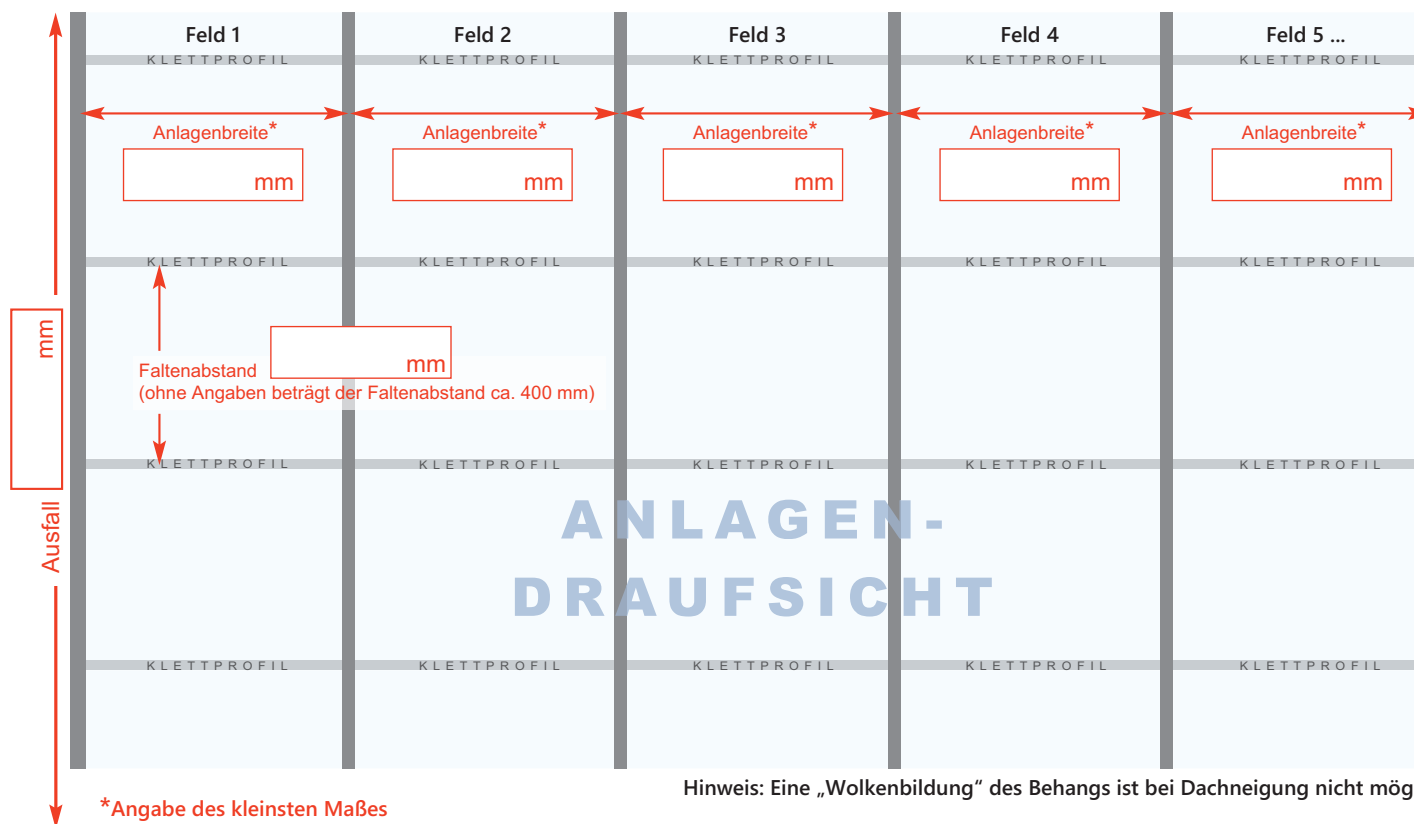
Feld 1
Feld 2
Feld 3
Feld 4
Feld 5 ...

KLETTPROFIL KLETTPROFIL KLETTPROFIL KLETTPROFIL KLETTPROFIL

Anlagenbreite* mm
Anlagenbreite* mm
Anlagenbreite* mm
Anlagenbreite* mm
Anlagenbreite* mm

KLETTPROFIL KLETTPROFIL KLETTPROFIL KLETTPROFIL KLETTPROFIL

mm

Ausfall

mm

Faltenabstand
(ohne Angaben beträgt der Faltenabstand ca. 400 mm)

KLETTPROFIL KLETTPROFIL KLETTPROFIL KLETTPROFIL KLETTPROFIL

ANLAGEN-
DRAUFSICHT

KLETTPROFIL KLETTPROFIL KLETTPROFIL KLETTPROFIL KLETTPROFIL

Hinweis: Eine „Wolkenbildung“ des Behangs ist bei Dachneigung nicht mög

*Angabe des kleinsten Maßes